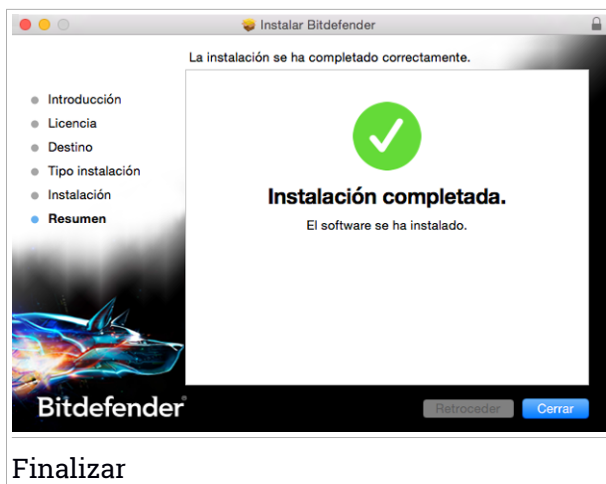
Instalar Bitdefender

La instalación se ha completado correctamente.

Introducción
Licencia
Destino
Tipo instalación
Instalación
Resumen

Instalación completada.

El software se ha instalado.

Bitdefender

Retroceder
Cerrar

Finalizar